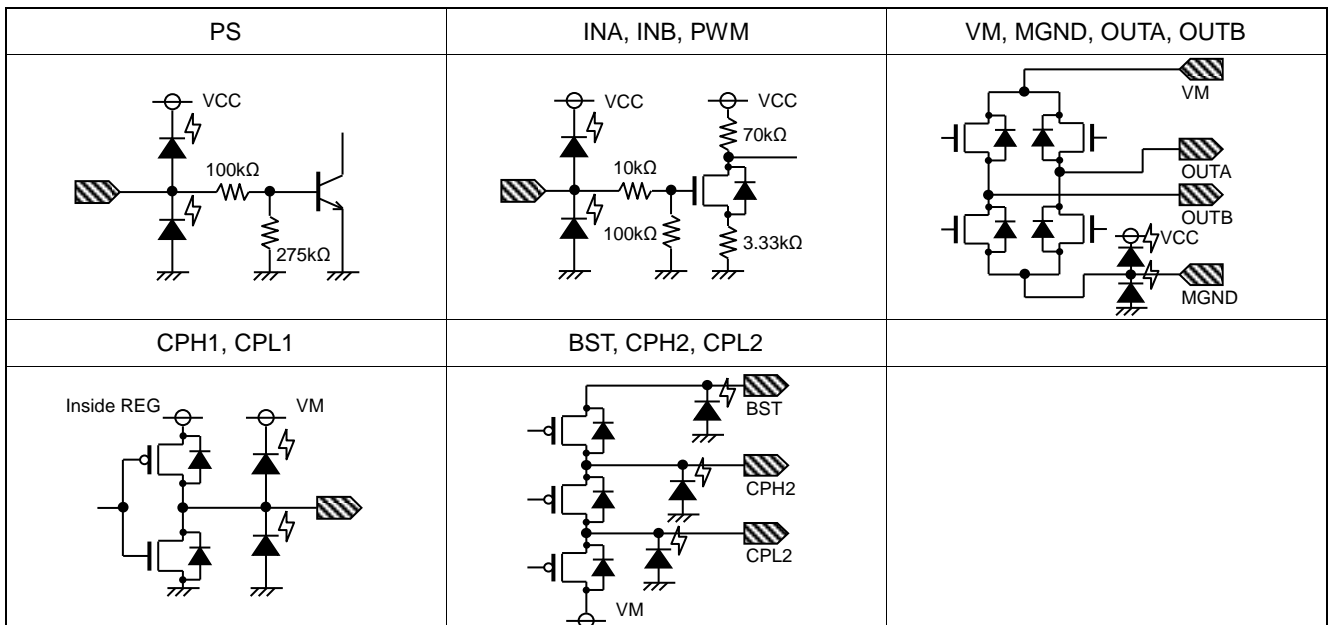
| PS | INA, INB, PWM | VM, MGND, OUTA, OUTB |
|---|---|---|
| VCC 100kΩ 275kΩ | VCC VCC 70kΩ 10kΩ 100kΩ 3.33kΩ | VM OUTA OUTB VCC MGND |
| CPH1, CPL1 | BST, CPH2, CPL2 | |
| Inside REG VM | BST CPH2 CPL2 VM | |